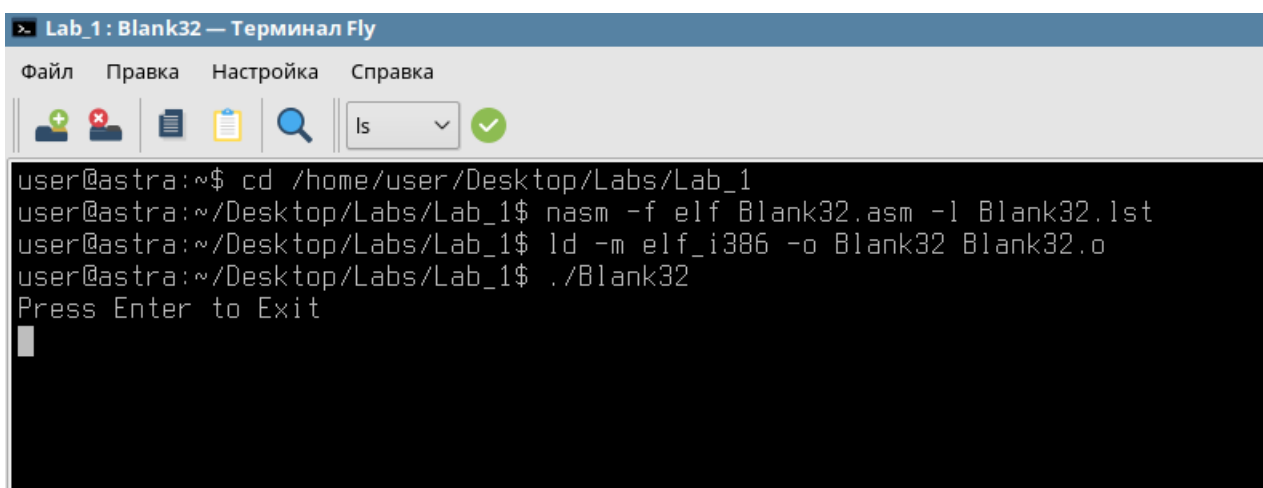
Lab_1 : Blank32 — Терминал Fly

Файл Правка Настройка Справка

ls

user@astra:~$ cd /home/user/Desktop/Labs/Lab_1
user@astra:~/Desktop/Labs/Lab_1$ nasm -f elf Blank32.asm -l Blank32.lst
user@astra:~/Desktop/Labs/Lab_1$ ld -m elf_i386 -o Blank32 Blank32.o
user@astra:~/Desktop/Labs/Lab_1$ ./Blank32
Press Enter to Exit